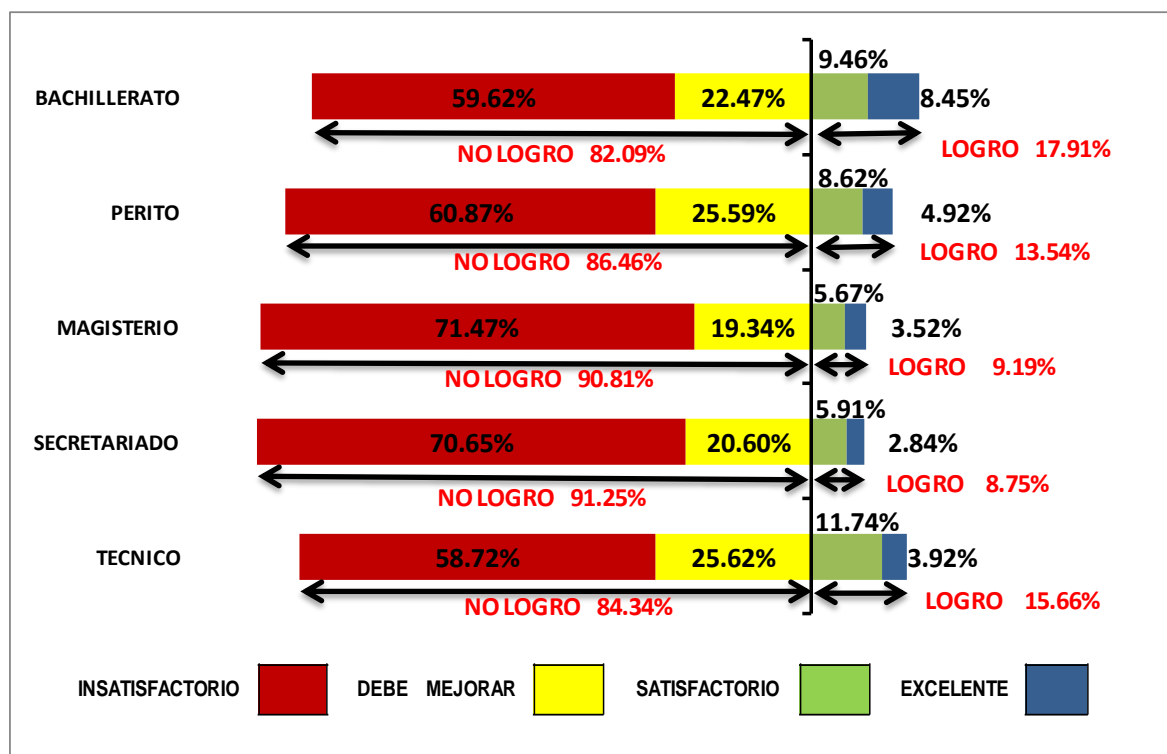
BACHILLERATO 59.62% 22.47% 9.46% 8.45%
NO LOGRO 82.09% LOGRO 17.91%

PERITO 60.87% 25.59% 8.62% 4.92%
NO LOGRO 86.46% LOGRO 13.54%

MAGISTERIO 71.47% 19.34% 5.67% 3.52%
NO LOGRO 90.81% LOGRO 9.19%

SECRETARIADO 70.65% 20.60% 5.91% 2.84%
NO LOGRO 91.25% LOGRO 8.75%

TECNICO 58.72% 25.62% 11.74% 3.92%
NO LOGRO 84.34% LOGRO 15.66%

INSATISFACTORIO DEBE MEJORAR SATISFACTORIO EXCELENTE